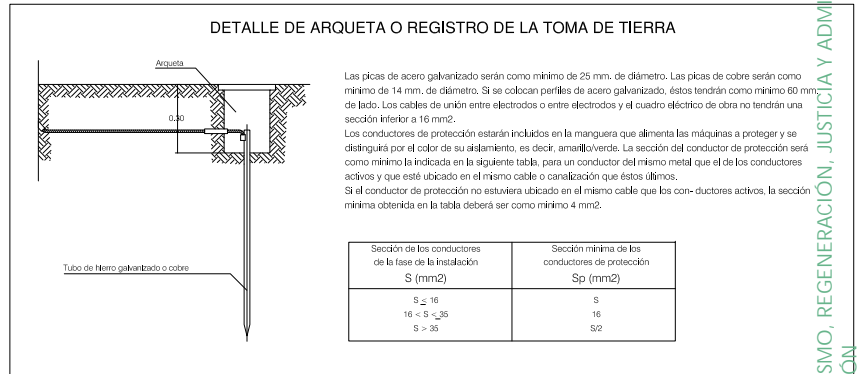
DETALLE DE ARQUETA O REGISTRO DE LA TOMA DE TIERRA

Arqueta

0.30

Tubo de hierro galvanizado o cobre

Las picas de acero galvanizado serán como mínimo de 25 mm. de diámetro. Las picas de cobre serán como mínimo de 14 mm. de diámetro. Si se colocan perfiles de acero galvanizado, éstos tendrán como mínimo 60 mm. de lado. Los cables de unión entre electrodos o entre electrodos y el cuadro eléctrico de obra no tendrán una sección inferior a 16 mm2.

Los conductores de protección estarán incluidos en la manguera que alimenta las máquinas a proteger y se distinguirá por el color de su aislamiento, es decir, amarillo/verde. La sección del conductor de protección será como mínimo la indicada en la siguiente tabla, para un conductor del mismo metal que el de los conductores activos y que esté ubicado en el mismo cable o canalización que éstos últimos.

Si el conductor de protección no estuviera ubicado en el mismo cable que los con- ductores activos, la sección mínima obtenida en la tabla deberá ser como mínimo 4 mm2.

| Sección de los conductores de la fase de la instalación S (mm2) | Sección mínima de los conductores de protección Sp (mm2) |
|---|---|
| S $\leq$ 16 | S |
| 16 < S $\leq$ 35 | 16 |
| S > 35 | S/2 |

SMO, REGENERACIÓN, JUSTICIA Y ADMI
ON